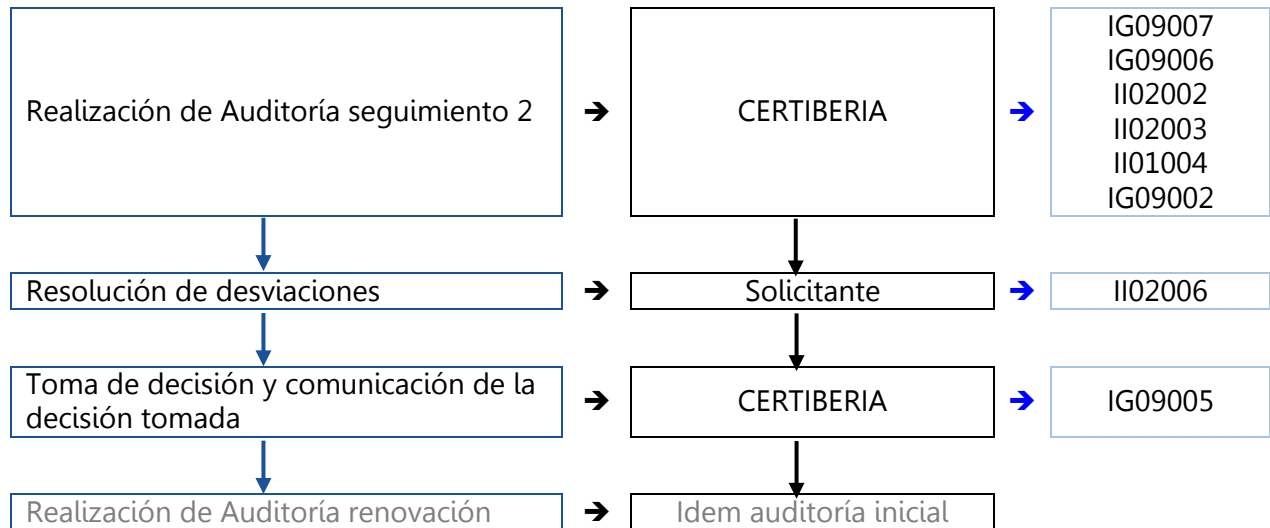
Realización de Auditoría seguimiento 2 ➔ CERTIBERIA ➔ IG09007
IG09006
II02002
II02003
II01004
IG09002

Resolución de desviaciones ➔ Solicitante ➔ II02006

Toma de decisión y comunicación de la decisión tomada ➔ CERTIBERIA ➔ IG09005

Realización de Auditoría renovación ➔ Idem auditoría inicial